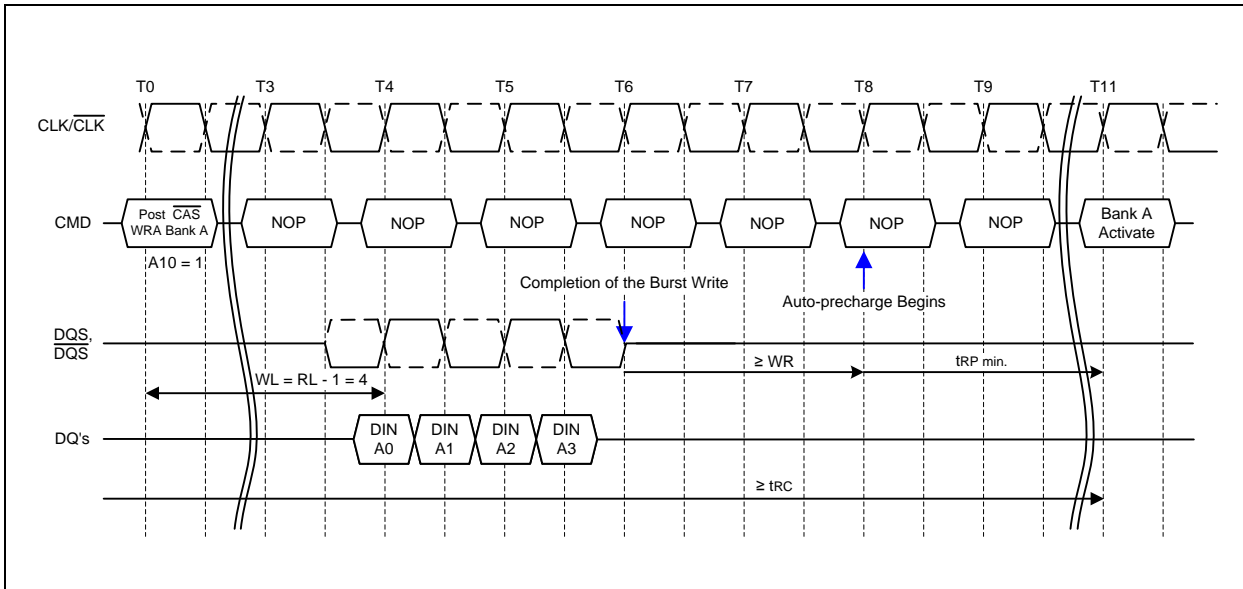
T0 T3 T4 T5 T6 T7 T8 T9 T11

CLK/$\overline{CLK}$

CMD

Post $\overline{CAS}$ WRA Bank A

NOP NOP NOP NOP NOP NOP NOP

Bank A Activate

A10 = 1

Completion of the Burst Write

Auto-precharge Begins

DQS, $\overline{DQS}$

≥ WR

tRP min.

WL = RL - 1 = 4

DQ's

DIN A0

DIN A1

DIN A2

DIN A3

≥ tRC